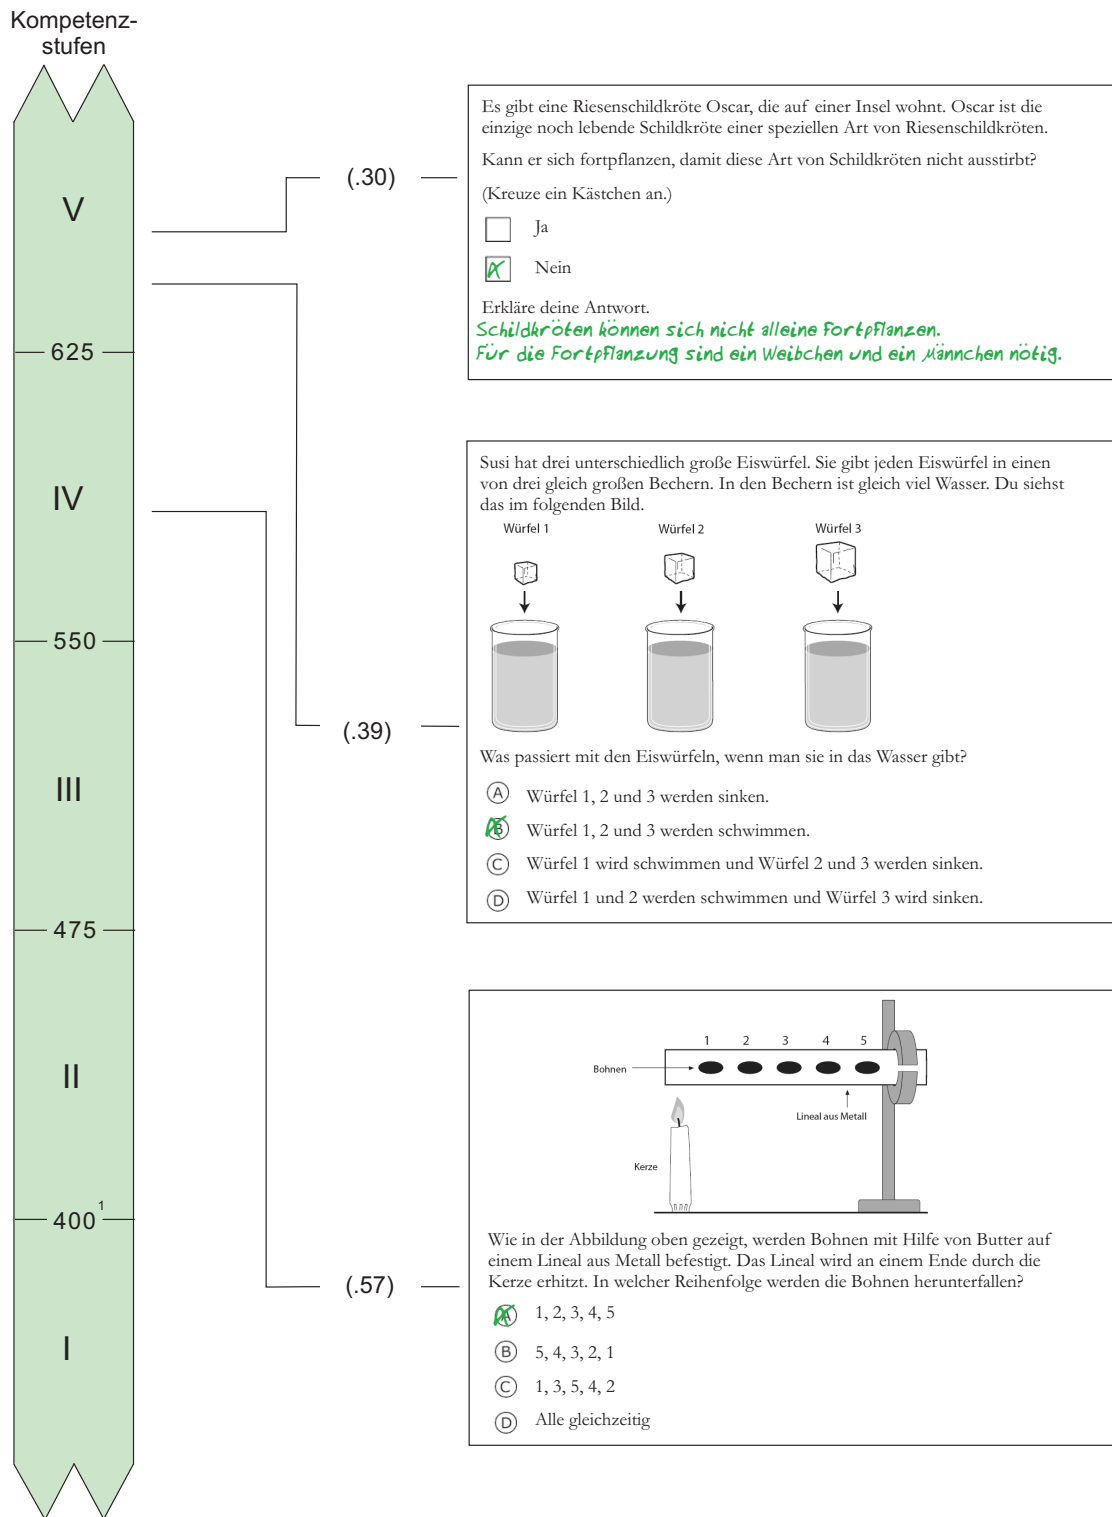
Kompetenzstufen

V

625

IV

550

III

475

II

$400^1$

I

(.30)

Es gibt eine Riesenschildkröte Oscar, die auf einer Insel wohnt. Oscar ist die einzige noch lebende Schildkröte einer speziellen Art von Riesenschildkröten.

Kann er sich fortpflanzen, damit diese Art von Schildkröten nicht ausstirbt?

(Kreuze ein Kästchen an.)

Ja

Nein

Erkläre deine Antwort.
Schildkröten können sich nicht alleine fortpflanzen.
Für die Fortpflanzung sind ein Weibchen und ein Männchen nötig.

(.39)

Susi hat drei unterschiedlich große Eiswürfel. Sie gibt jeden Eiswürfel in einen von drei gleich großen Bechern. In den Bechern ist gleich viel Wasser. Du siehst das im folgenden Bild.

Würfel 1

Würfel 2

Würfel 3

Was passiert mit den Eiswürfeln, wenn man sie in das Wasser gibt?

A Würfel 1, 2 und 3 werden sinken.

B Würfel 1, 2 und 3 werden schwimmen.

C Würfel 1 wird schwimmen und Würfel 2 und 3 werden sinken.

D Würfel 1 und 2 werden schwimmen und Würfel 3 wird sinken.

(.57)

1 2 3 4 5

Bohnen

Lineal aus Metall

Kerze

Wie in der Abbildung oben gezeigt, werden Bohnen mit Hilfe von Butter auf einem Lineal aus Metall befestigt. Das Lineal wird an einem Ende durch die Kerze erhitzt. In welcher Reihenfolge werden die Bohnen herunterfallen?

A 1, 2, 3, 4, 5

B 5, 4, 3, 2, 1

C 1, 3, 5, 4, 2

D Alle gleichzeitig